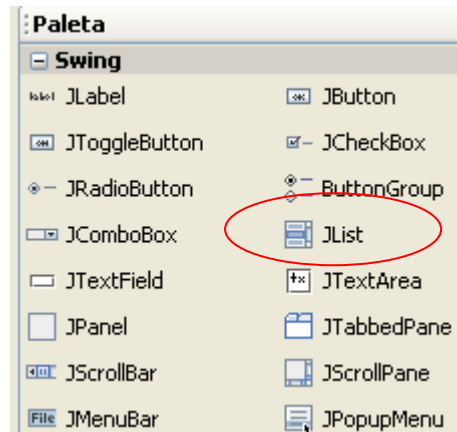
Paleta

Swing

| | |
|---|---|
| label JLabel | JButton |
| JToggleButton | JCheckBox |
| JRadioButton | ButtonGroup |
| JComboBox | JList |
| JTextField | JTextArea |
| JPanel | JTabbedPane |
| JScrollBar | JScrollPane |
| File JMenuBar | JPopupMenu |